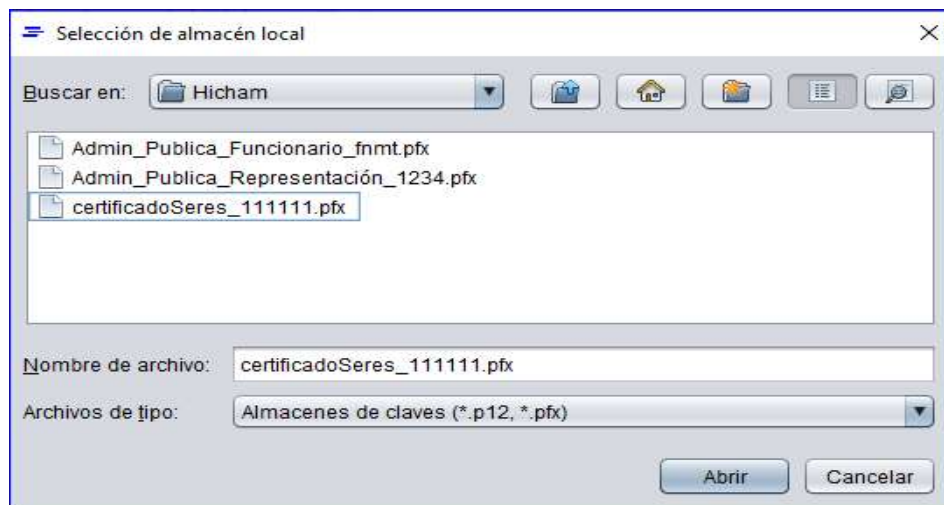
Selección de almacén local

Buscar en: Hicham

Admin_Publica_Funcionario_fnmt.pfx
Admin_Publica_Representación_1234.pfx
certificadoSeres_111111.pfx

Nombre de archivo: certificadoSeres_111111.pfx

Archivos de tipo: Almacenes de claves (*.p12, *.pfx)

Abrir Cancelar